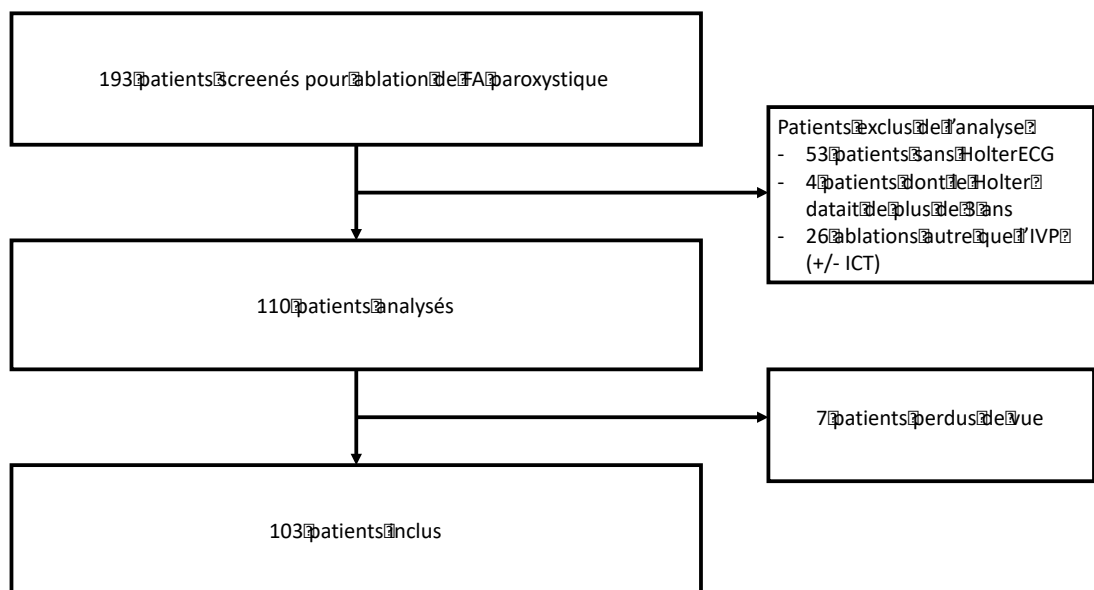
193 patients screenés pour ablation de FA paroxystique

Patients exclus de l'analyse
- 53 patients sans Holter ECG
- 4 patients dont le Holter datait de plus de 3 ans
- 26 ablations autre que l'IVP (+/- ICT)

110 patients analysés

7 patients perdus de vue

103 patients inclus